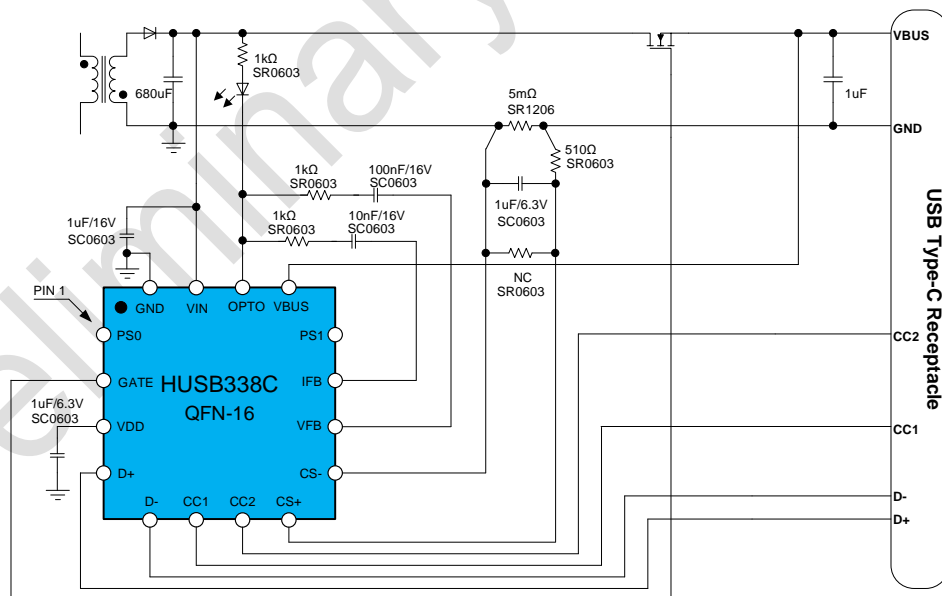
VBUS
1kΩ
SR0603
680uF
1uF
5mΩ
SR1206
GND
510Ω
SR0603
1kΩ
SR0603
100nF/16V
SC0603
1uF/6.3V
SC0603
1uF/16V
SC0603
1kΩ
SR0603
10nF/16V
SC0603
USB Type-C Receptacle
NC
SR0603
PIN 1
GND
VIN
OPTO
VBUS
PS0
PS1
CC2
GATE
HUSB338C
IFB
QFN-16
1uF/6.3V
SC0603
VDD
VFB
CC1
D+
CS-
D-
D-
CC1
CC2
CS+
D+